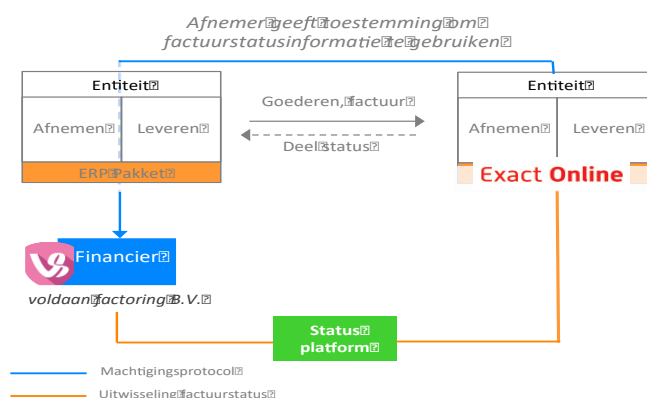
Afnemer geeft toestemming om factuurstatusinformatie te gebruiken

Entiteit

Afnemen

Leveren

ERP Pakket

Goederen, factuur

Deel status

Entiteit

Afnemen

Leveren

Exact Online

Financier

voldaan factoring B.V.

Status platform

Machtigingsprotocol

Uitwisseling factuurstatus